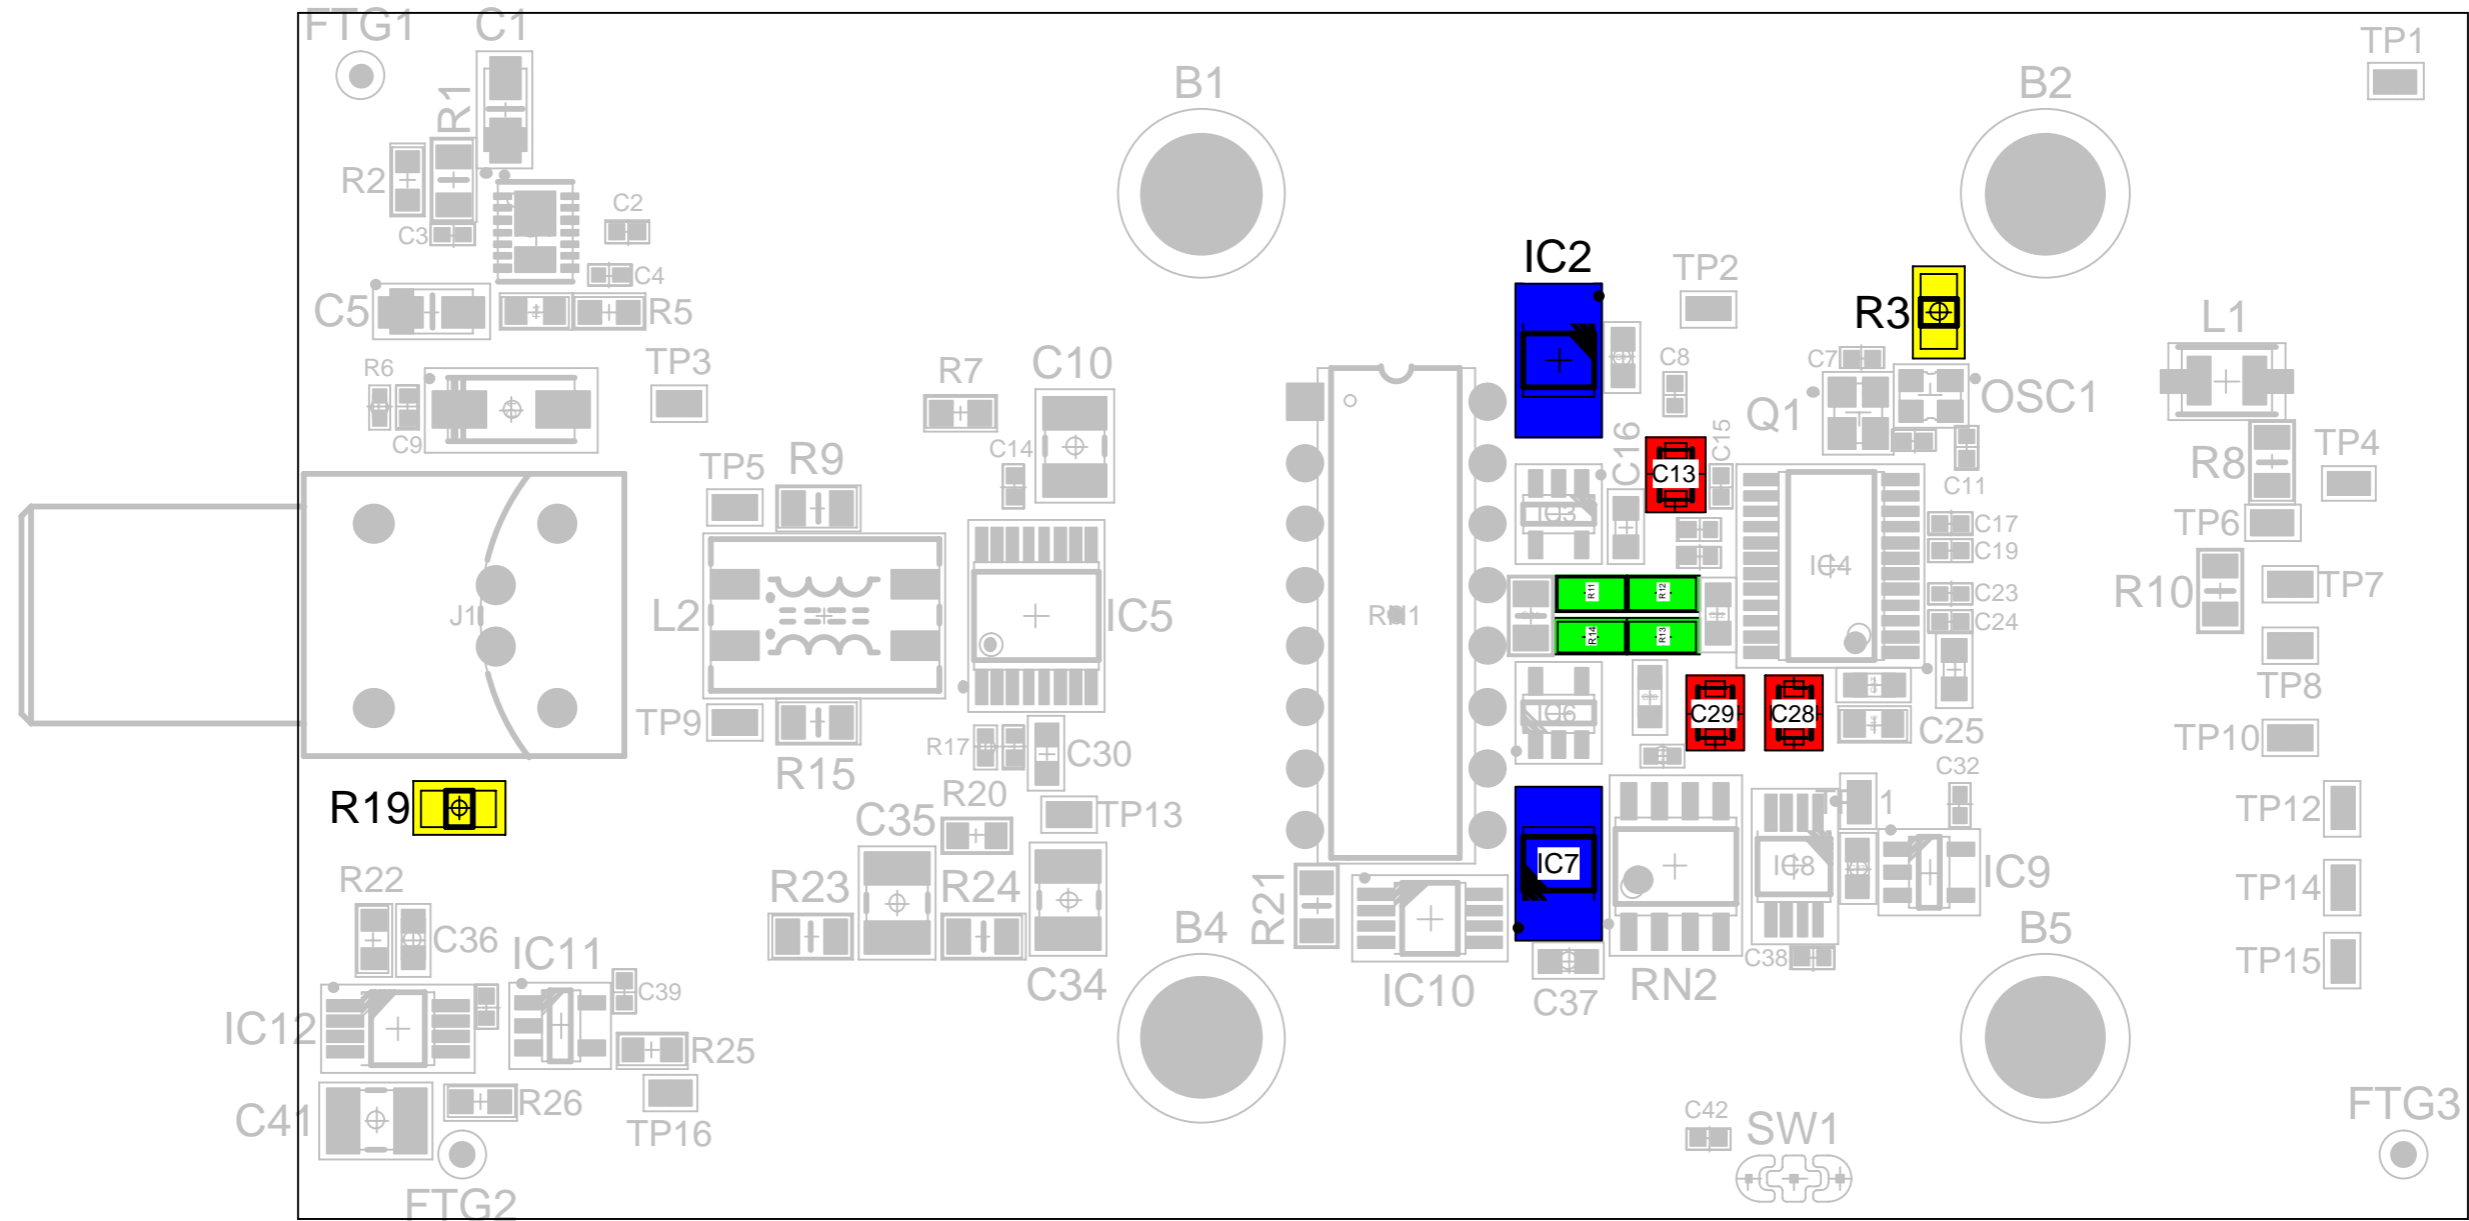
FTG1 C1
R1
R2
C3
C2
C4
C5
R5
R6
C9
TP3
B1
B2
TP1
IC2
TP2
R3
C8
C7
OSC1
L1
Q1
C16
C15
C13
C11
R8
TP4
R7
C10
C14
TP5 R9
IC3
IC4
C17
C19
TP6
R10
TP7
C23
C24
R11
R12
R14
R13
J1
L2
IC5
RN1
TP8
TP9
IC6
C29
C28
C25
TP10
R15
R17
C30
R20
C32
R19
TP13
C35
TP12
IC7
IC8
IC9
R22
R23
R24
TP14
C36
IC11
B4
R21
IC10
C38
B5
C39
C34
C37
RN2
TP15
IC12
R25
R26
C41
TP16
C42
SW1
FTG3
FTG2